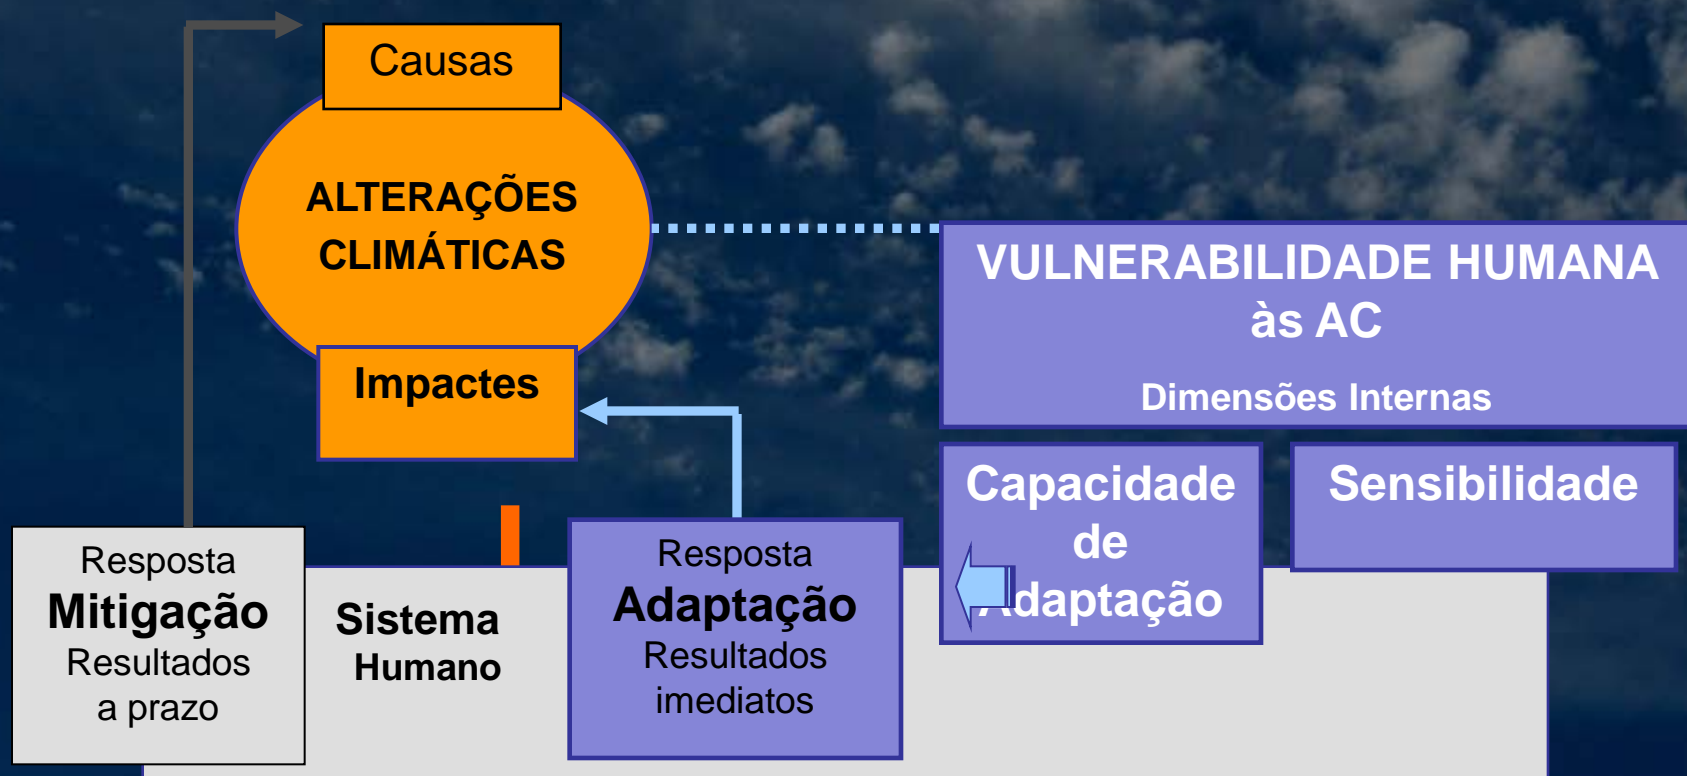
Causas

ALTERAÇÕES CLIMÁTICAS

Impactes

VULNERABILIDADE HUMANA às AC

Dimensões Internas

Capacidade de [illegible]daptação

Sensibilidade

Resposta
Mitigação
Resultados a prazo

Sistema Humano

Resposta
Adaptação
Resultados imediatos